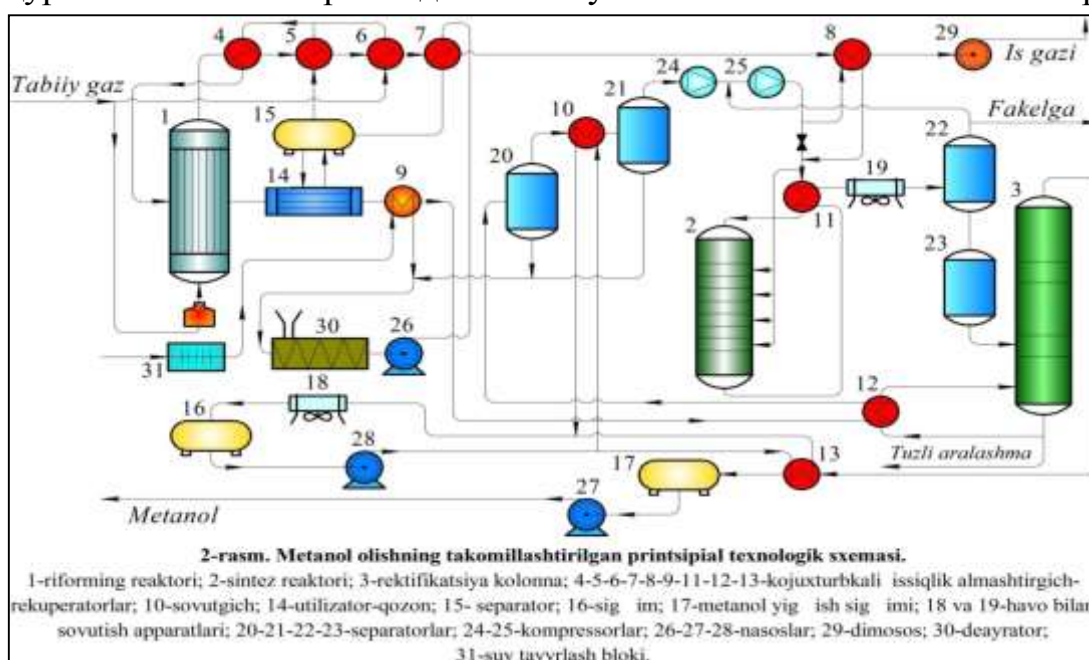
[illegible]

4 5 6 7 8 29 Is gazi

Tabiiy gaz

24 25

1 15 10 21 Fakelga

22

20 9 19 3

14

11

2

23

30 26

31

18 12

16

28 13

Tuzli aralashma

17

27

Metanol

2-rasm. Metanol olishning takomillashtirilgan printsipial texnologik sxemasi.

1-riforming reaktori; 2-sintez reaktori; 3-rektifikatsiya kolonna; 4-5-6-7-8-9-11-12-13-kojuxturbkali issiqlik almashtirgich-rekuperatorlar; 10-sovutgich; 14-utilizator-qozon; 15- separator; 16-sig im; 17-metanol yig ish sig imi; 18 va 19-havo bilan sovutish apparatlari; 20-21-22-23-separatorlar; 24-25-kompressorlar; 26-27-28-nasoslar; 29-dimosos; 30-deayrator; 31-suv tayyrlash bloki.